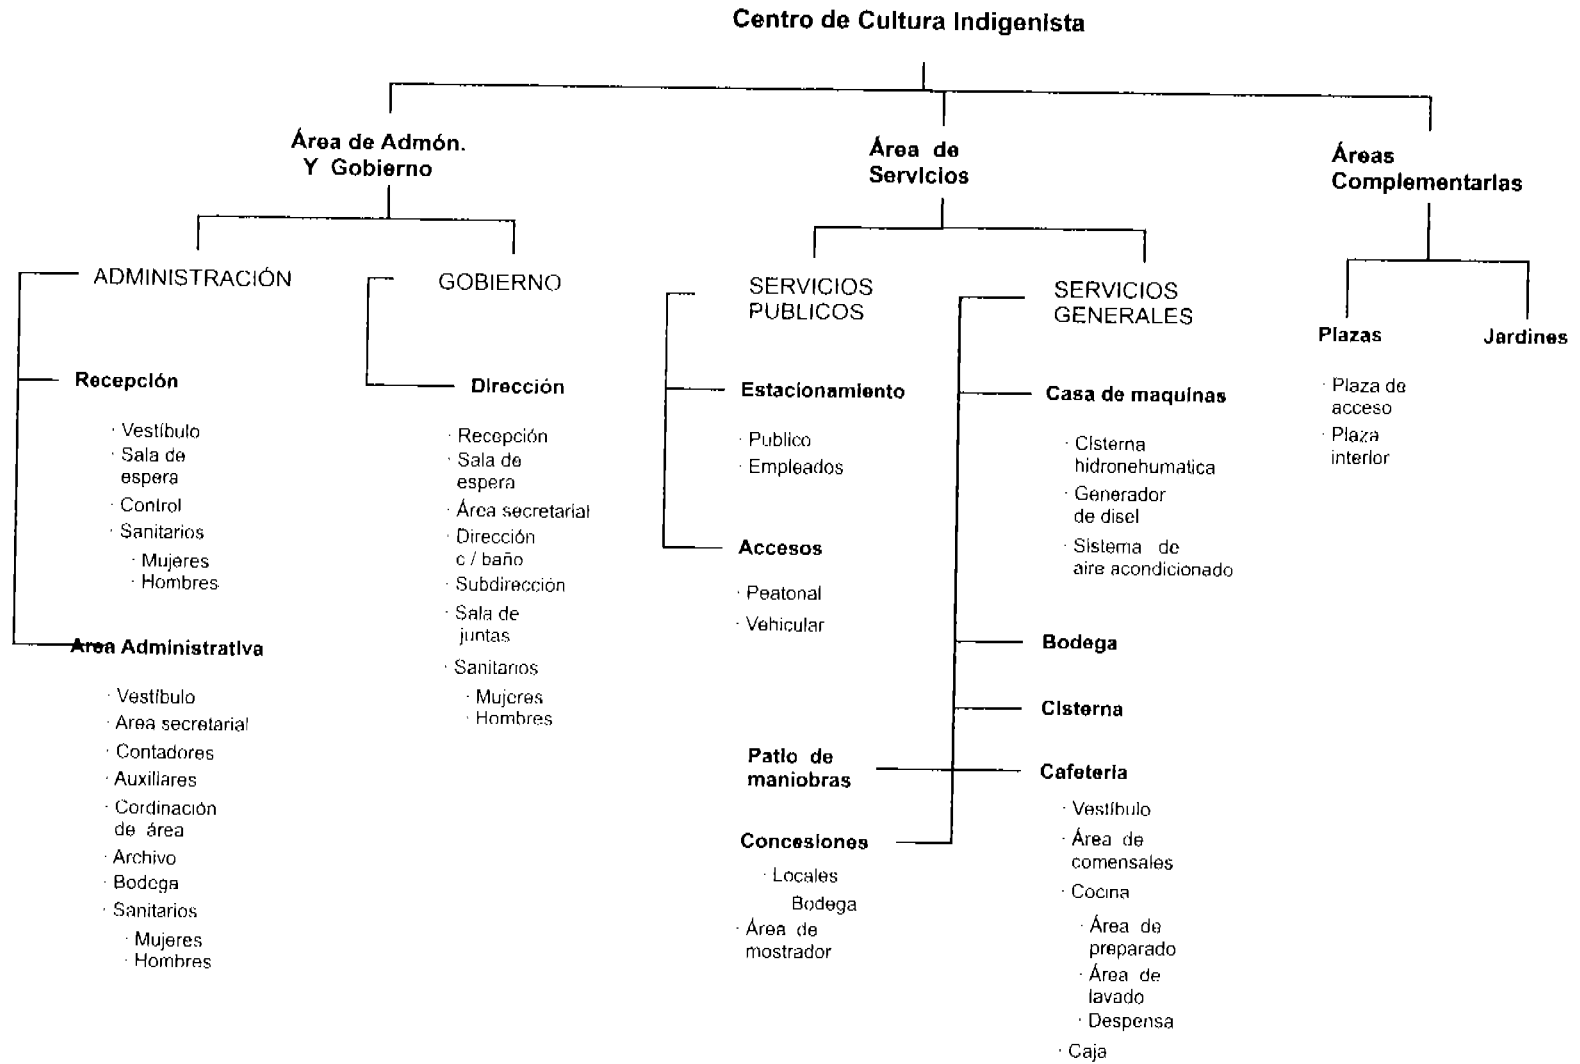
Centro de Cultura Indigenista

Área de Admón. Y Gobierno

ADMINISTRACIÓN

Recepción
· Vestíbulo
· Sala de espera
· Control
· Sanitarios
· Mujeres
· Hombres

Area Administrativa
· Vestíbulo
· Area secretarial
· Contadores
· Auxiliares
· Cordinación de área
· Archivo
· Bodega
· Sanitarios
· Mujeres
· Hombres

GOBIERNO

Dirección
· Recepción
· Sala de espera
· Área secretarial
· Dirección c / baño
· Subdirección
· Sala de juntas
· Sanitarios
· Mujeres
· Hombres

Área de Servicios

SERVICIOS PUBLICOS

Estacionamiento
· Publico
· Empleados

Accesos
· Peatonal
· Vehicular

Patio de maniobras

Concesiones
· Locales
Bodega
· Área de mostrador

SERVICIOS GENERALES

Casa de maquinas
· Cisterna hidronehumatica
· Generador de disel
· Sistema de aire acondicionado

Bodega

Cisterna

Cafeteria
· Vestíbulo
· Área de comensales
· Cocina
· Área de preparado
· Área de lavado
· Despensa
· Caja

Áreas Complementarias

Plazas
· Plaza de acceso
· Plaza interior

Jardines